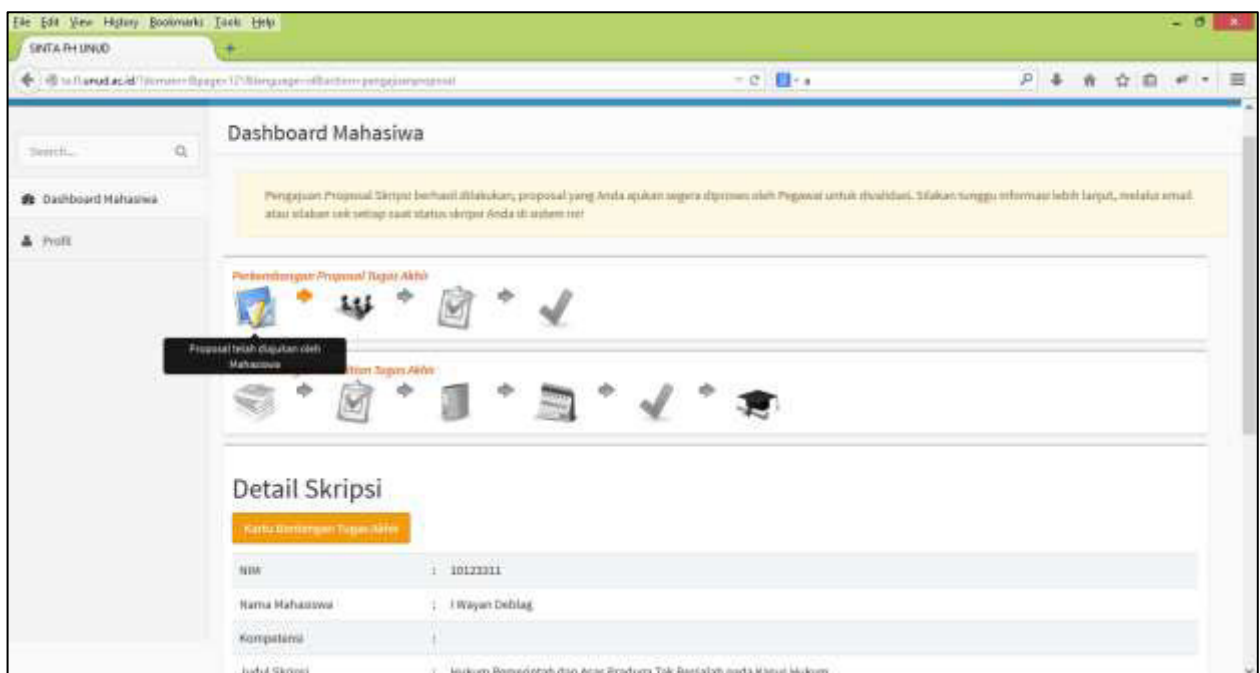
File Edit View History Bookmarks Tools Help

SINTA FH UNUD

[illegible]unud.ac.id/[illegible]

Search...

Dashboard Mahasiwa

Profil

Dashboard Mahasiwa

Pengajuan Proposal Skripsi berhasil dilakukan, proposal yang Anda ajukan segera diproses oleh Pegawai untuk divalidasi. Silakan tunggu informasi lebih lanjut, melalui email atau silakan cek setiap saat status skripsi Anda di sistem ini!

Perkembangan Proposal Tugas Akhir

Proposal telah diajukan oleh Mahasiswa

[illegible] Tugas Akhir

Detail Skripsi

Kartu Bimbingan Tugas Akhir

| | |
|---|---|
| NIM | : 10123331 |
| Nama Mahasiswa | : I Wayan Deblag |
| Kompetensi | : |
| Judul Skripsi | : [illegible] |